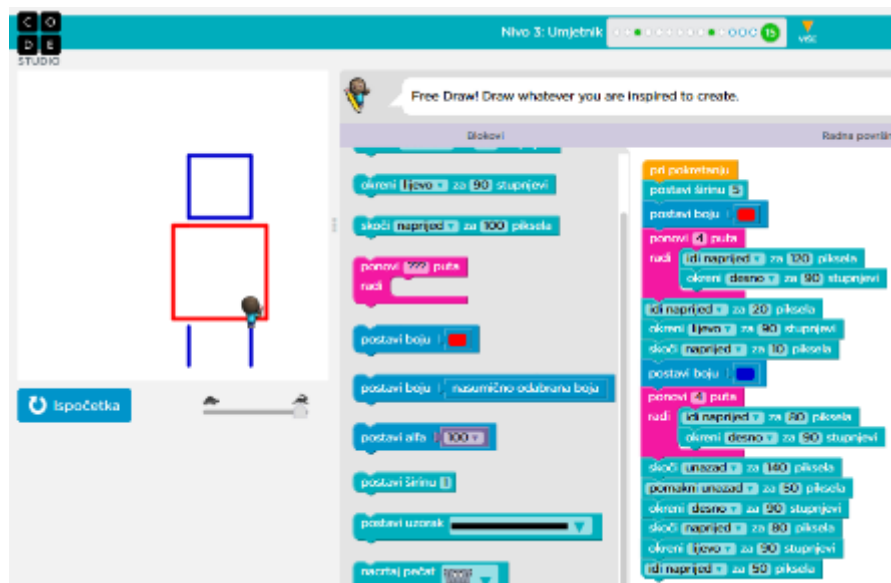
C O
D E
STUDIO

Nivo 3: Umjetnik 15

Free Draw! Draw whatever you are inspired to create.

Ispočetka

Blokovi

Radna površ

okreni lijevo za 90 stupnjevi

skoči naprijed za 100 piksela

ponovi ??? puta
radi

postavi boju

postavi boju nasumično odabrana boja

postavi alfa 100

postavi širinu 1

postavi uzorak

nacrtaj pečat

pri pokretanju
postavi širinu 5
postavi boju
ponovi 4 puta
radi idi naprijed za 120 piksela
okreni desno za 90 stupnjevi
idi naprijed za 20 piksela
okreni lijevo za 90 stupnjevi
skoči naprijed za 10 piksela
postavi boju
ponovi 4 puta
radi idi naprijed za 80 piksela
okreni desno za 90 stupnjevi
skoči unazad za 140 piksela
pomakni unazad za 50 piksela
okreni desno za 90 stupnjevi
skoči naprijed za 80 piksela
okreni lijevo za 90 stupnjevi
idi naprijed za 50 piksela